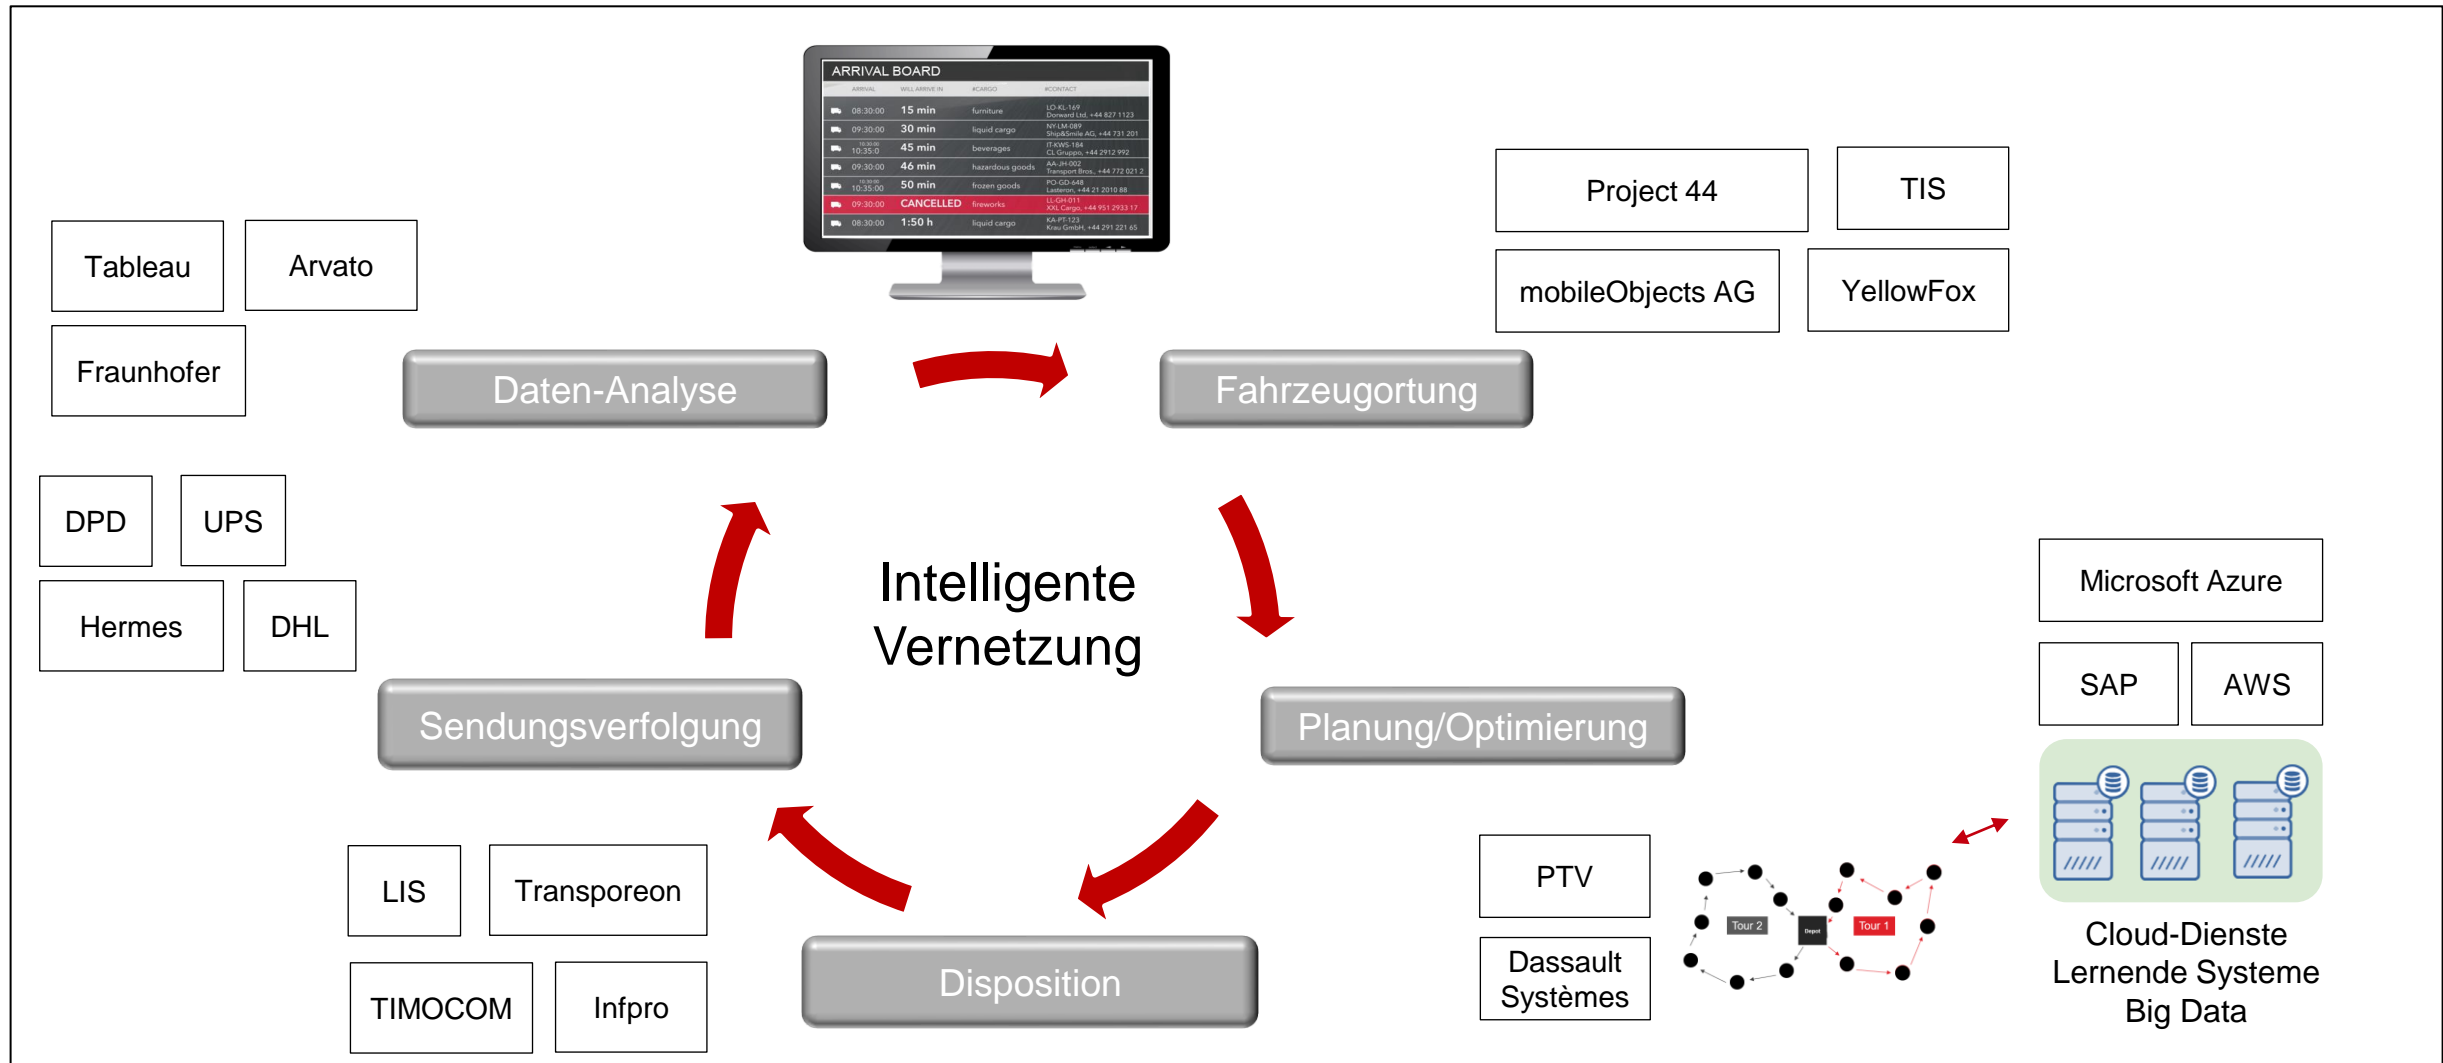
ARRIVAL BOARD

| ARRIVAL | WILL ARRIVE IN | #CARGO | #CONTACT |
|---|---|---|---|
| 08:30:00 | 15 min | furniture | LO-KL-169 Dorward Ltd, +44 827 1123 |
| 09:30:00 | 30 min | liquid cargo | NY-LM-089 Ship&Smile AG, +44 731 201 |
| 10:35:0 | 45 min | beverages | IT-KWS-184 CL Gruppo, +44 2912 992 |
| 09:30:00 | 46 min | hazardous goods | AA-JH-002 Transport Bros., +44 772 021 2 |
| 10:35:00 | 50 min | frozen goods | PO-GD-648 Lasteron, +44 21 2010 88 |
| 09:30:00 | CANCELLED | fireworks | LL-GH-011 XXL Cargo, +44 951 2933 17 |
| 08:30:00 | 1:50 h | liquid cargo | KA-PT-123 Krau GmbH, +44 291 221 65 |

Tableau

Arvato

Fraunhofer

Project 44

TIS

mobileObjects AG

YellowFox

Daten-Analyse

Fahrzeugortung

DPD

UPS

Hermes

DHL

Intelligente Vernetzung

Microsoft Azure

SAP

AWS

Sendungsverfolgung

Planung/Optimierung

LIS

Transporeon

TIMOCOM

Infpro

Disposition

PTV

Dassault Systèmes

Tour 2

Depot

Tour 1

Cloud-Dienste
Lernende Systeme
Big Data